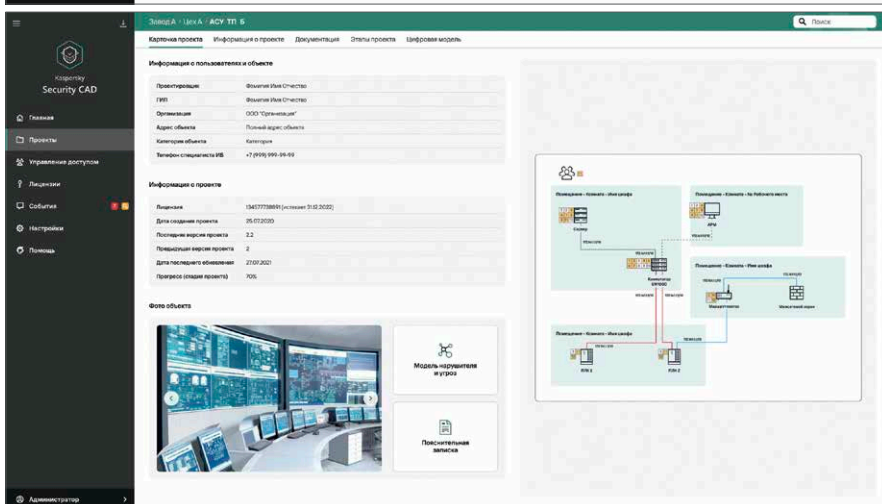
Завод А / Цех А / АСУ ТП Б

Поиск

Kaspersky
Security CAD

Главная
Проекты
Управление доступом
Лицензии
События
Настройки
Помощь

Администратор

Карточка проекта Информация о проекте Документация Этапы проекта Цифровая модель

Информация о пользователях и объекте

| Проектировщик | Фамилия Имя Отчество |
|---|---|
| ПНР | Фамилия Имя Отчество |
| Организация | ООО "Организация" |
| Адрес объекта | Полный адрес объекта |
| Категория объекта | Категория |
| Телефон специалиста ИБ | +7 (999) 999-99-99 |

Информация о проекте

| Лицензия | 134577738691 (истекает 31.12.2022) |
|---|---|
| Дата создания проекта | 25.07.2020 |
| Последняя версия проекта | 2.2 |
| Предыдущая версия проекта | 2 |
| Дата последнего обновления | 27.07.2021 |
| Прогресс (стадия проекта) | 70% |

Фото объекта

Модель нарушителя и угроз

Пояснительная записка

Помещение - Комната - Имя шкафа
Помещение - Комната - На Рабочем месте
Помещение - Комната - Имя шкафа
Помещение - Комната - Имя шкафа
Сервер
АРМ
Коммутатор
Маршрутизатор
ПЛК 1
ПЛК 2
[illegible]